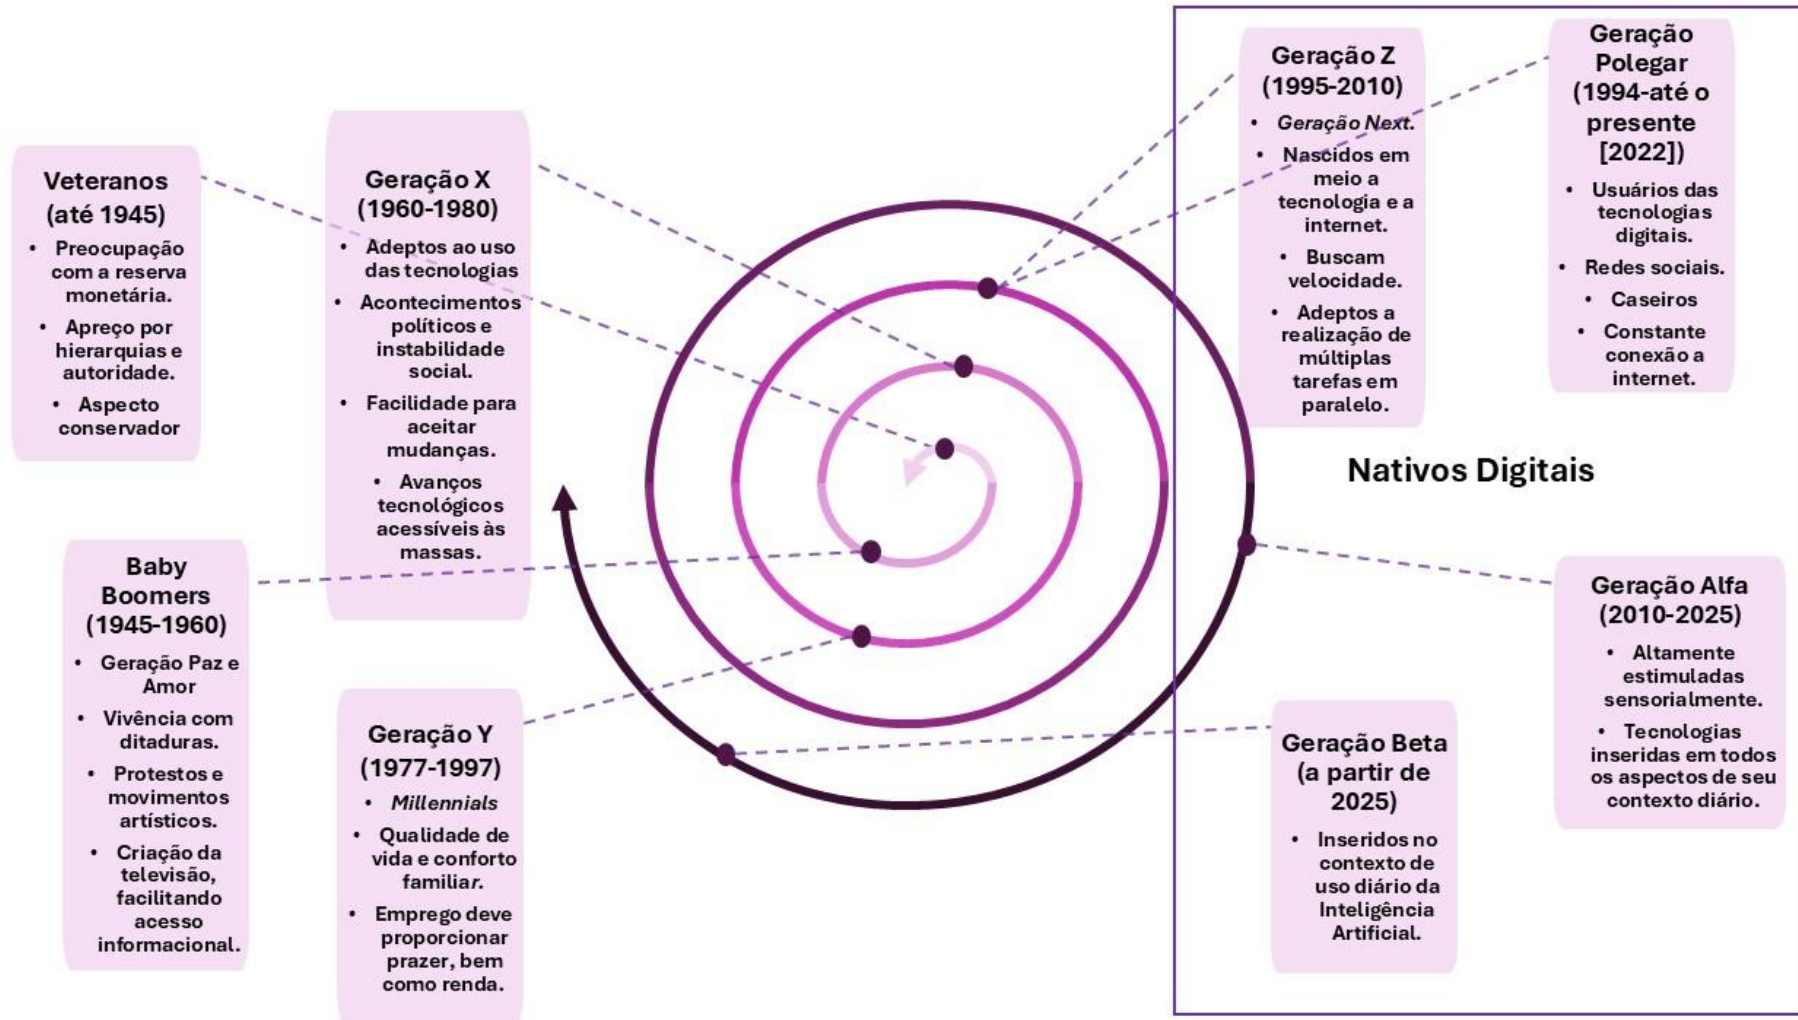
Veteranos (até 1945)

- Preocupação com a reserva monetária.
- Apreço por hierarquias e autoridade.
- Aspecto conservador

Geração X (1960-1980)

- Adeptos ao uso das tecnologias
- Acontecimentos políticos e instabilidade social.
- Facilidade para aceitar mudanças.
- Avanços tecnológicos acessíveis às massas.

Baby Boomers (1945-1960)

- Geração Paz e Amor
- Vivência com ditaduras.
- Protestos e movimentos artísticos.
- Criação da televisão, facilitando acesso informacional.

Geração Y (1977-1997)

- *Millennials*
- Qualidade de vida e conforto familiar.
- Emprego deve proporcionar prazer, bem como renda.

Geração Z (1995-2010)

- *Geração Next.*
- Nascidos em meio a tecnologia e a internet.
- Buscam velocidade.
- Adeptos a realização de múltiplas tarefas em paralelo.

Geração Polegar (1994-até o presente [2022])

- Usuários das tecnologias digitais.
- Redes sociais.
- Caseiros
- Constante conexão a internet.

Nativos Digitais

Geração Alfa (2010-2025)

- Altamente estimuladas sensorialmente.
- Tecnologias inseridas em todos os aspectos de seu contexto diário.

Geração Beta (a partir de 2025)

- Inseridos no contexto de uso diário da Inteligência Artificial.